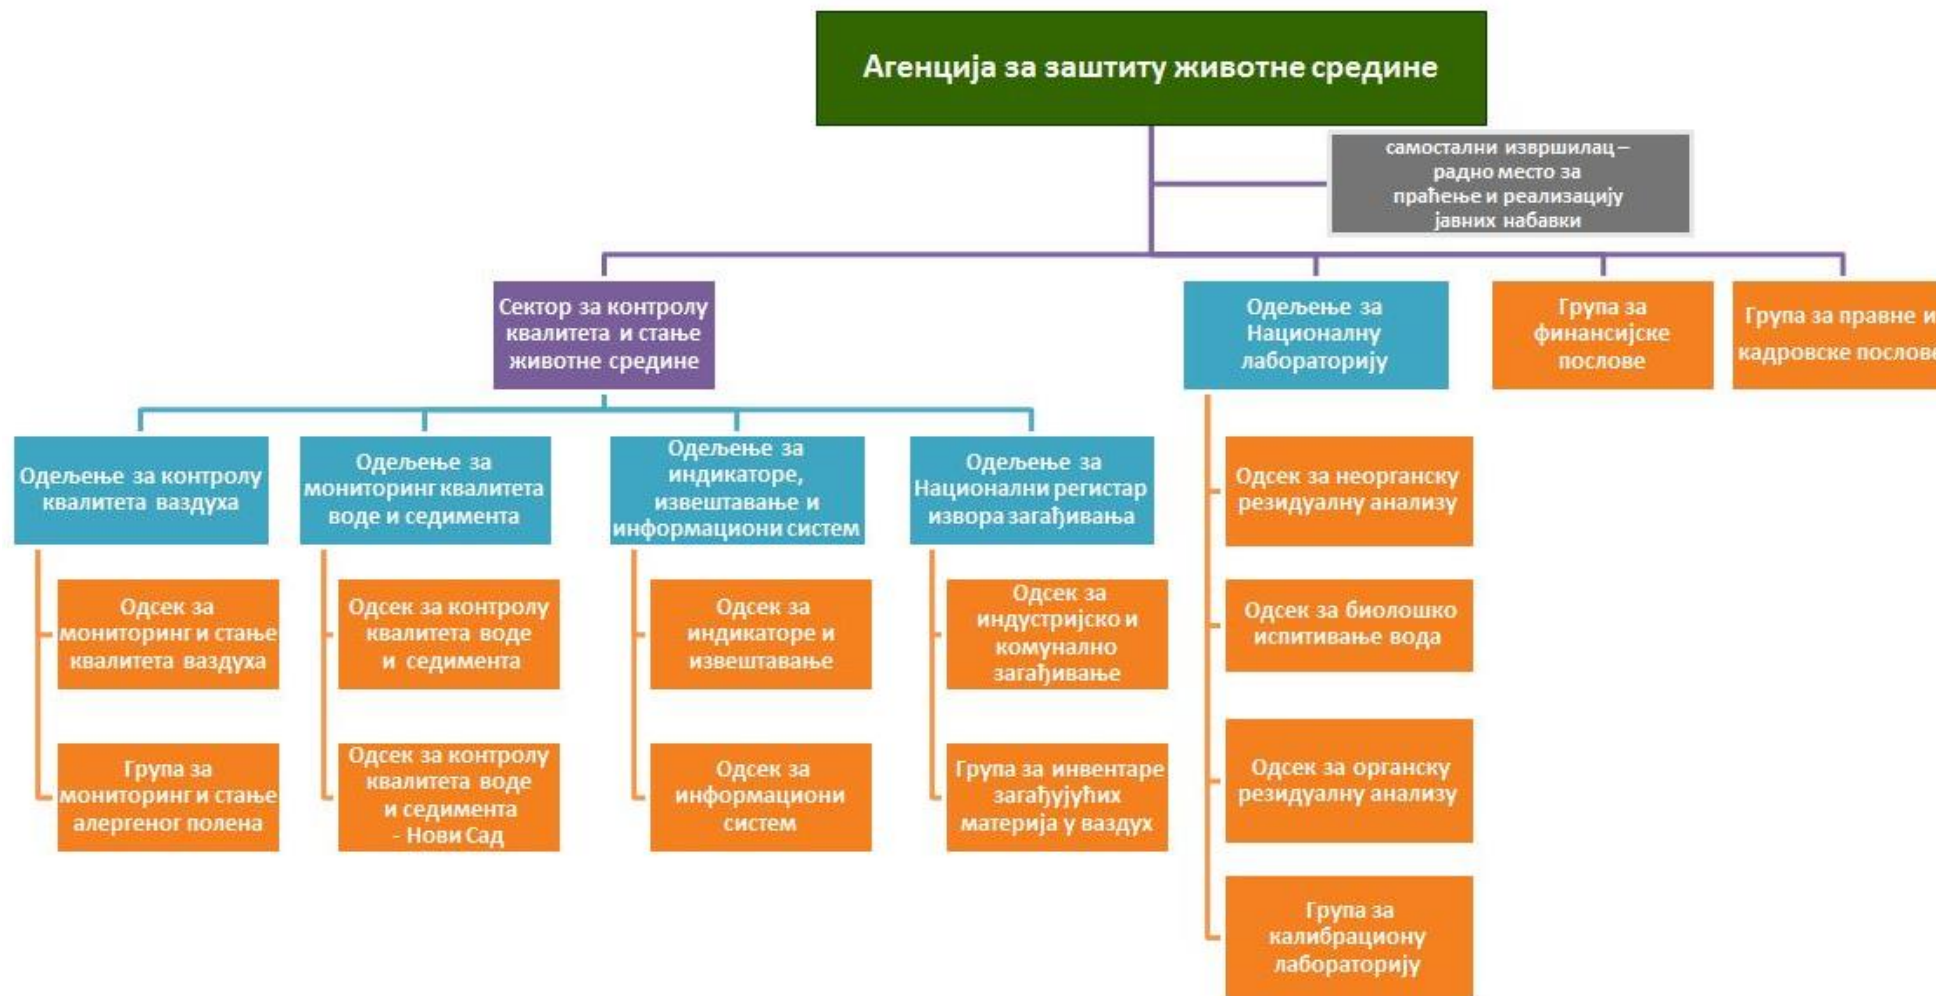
Агенција за заштиту животне средине

самостални извршилац – радно место за праћење и реализацију јавних набавки

Сектор за контролу квалитета и стање животне средине

Одељење за контролу квалитета ваздуха

Одсек за мониторинг и стање квалитета ваздуха

Група за мониторинг и стање алергеног полена

Одељење за мониторинг квалитета воде и седимента

Одсек за контролу квалитета воде и седимента

Одсек за контролу квалитета воде и седимента - Нови Сад

Одељење за индикаторе, извештавање и информациони систем

Одсек за индикаторе и извештавање

Одсек за информациони систем

Одељење за Национални регистар извора загађивања

Одсек за индустријско и комунално загађивање

Група за инвентаре загађујућих материја у ваздух

Одељење за Националну лабораторију

Одсек за неорганску резидуалну анализу

Одсек за биолошко испитивање вода

Одсек за органску резидуалну анализу

Група за калибрациону лабораторију

Група за финансијске послове

Група за правне и кадровске послове